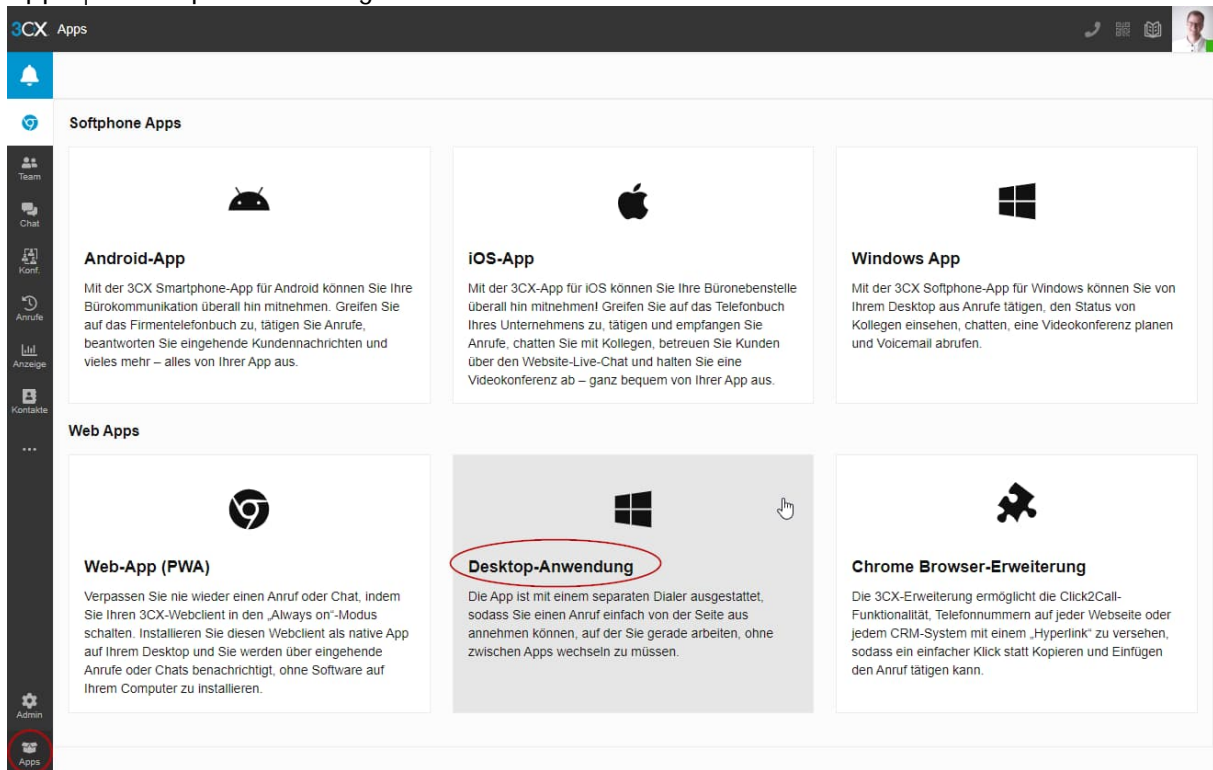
3CX Apps

Team
Chat
Konf.
Anrufe
Anzeige
Kontakte
...
Admin
Apps

Softphone Apps

Android-App

Mit der 3CX Smartphone-App für Android können Sie Ihre Bürokommunikation überall hin mitnehmen. Greifen Sie auf das Firmentelefonbuch zu, tätigen Sie Anrufe, beantworten Sie eingehende Kundennachrichten und vieles mehr – alles von Ihrer App aus.

iOS-App

Mit der 3CX-App für iOS können Sie Ihre Büronebenstelle überall hin mitnehmen! Greifen Sie auf das Telefonbuch Ihres Unternehmens zu, tätigen und empfangen Sie Anrufe, chatten Sie mit Kollegen, betreuen Sie Kunden über den Website-Live-Chat und halten Sie eine Videokonferenz ab – ganz bequem von Ihrer App aus.

Windows App

Mit der 3CX Softphone-App für Windows können Sie von Ihrem Desktop aus Anrufe tätigen, den Status von Kollegen einsehen, chatten, eine Videokonferenz planen und Voicemail abrufen.

Web Apps

Web-App (PWA)

Verpassen Sie nie wieder einen Anruf oder Chat, indem Sie Ihren 3CX-Webclient in den „Always on"-Modus schalten. Installieren Sie diesen Webclient als native App auf Ihrem Desktop und Sie werden über eingehende Anrufe oder Chats benachrichtigt, ohne Software auf Ihrem Computer zu installieren.

Desktop-Anwendung

Die App ist mit einem separaten Dialer ausgestattet, sodass Sie einen Anruf einfach von der Seite aus annehmen können, auf der Sie gerade arbeiten, ohne zwischen Apps wechseln zu müssen.

Chrome Browser-Erweiterung

Die 3CX-Erweiterung ermöglicht die Click2Call-Funktionalität, Telefonnummern auf jeder Webseite oder jedem CRM-System mit einem „Hyperlink" zu versehen, sodass ein einfacher Klick statt Kopieren und Einfügen den Anruf tätigen kann.